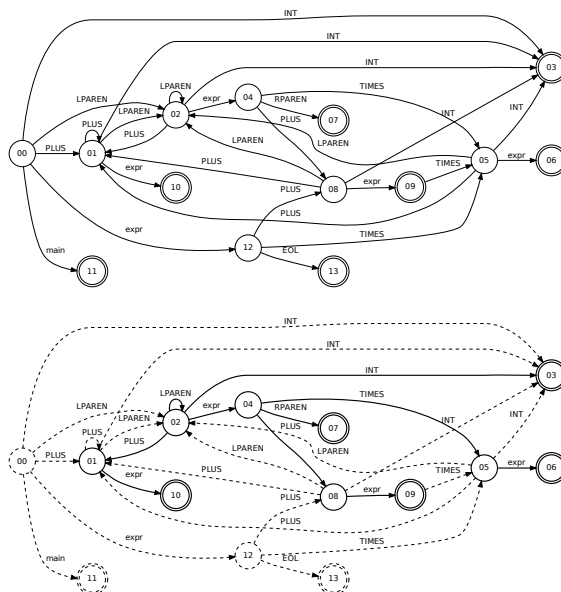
INT
INT
INT
LPAREN
LPAREN
LPAREN
expr
04
TIMES
03
PLUS
02
RPAREN
PLUS
07
INT
INT
00
PLUS
01
PLUS
LPAREN
LPAREN
expr
PLUS
10
TIMES
05
expr
06
PLUS
08
expr
09
PLUS
expr
12
TIMES
main
EOL
11
13

INT
INT
INT
LPAREN
LPAREN
LPAREN
expr
04
TIMES
03
PLUS
02
RPAREN
PLUS
07
INT
INT
00
PLUS
01
PLUS
LPAREN
LPAREN
expr
PLUS
10
TIMES
05
expr
06
PLUS
08
expr
09
PLUS
expr
12
TIMES
main
EOL
11
13